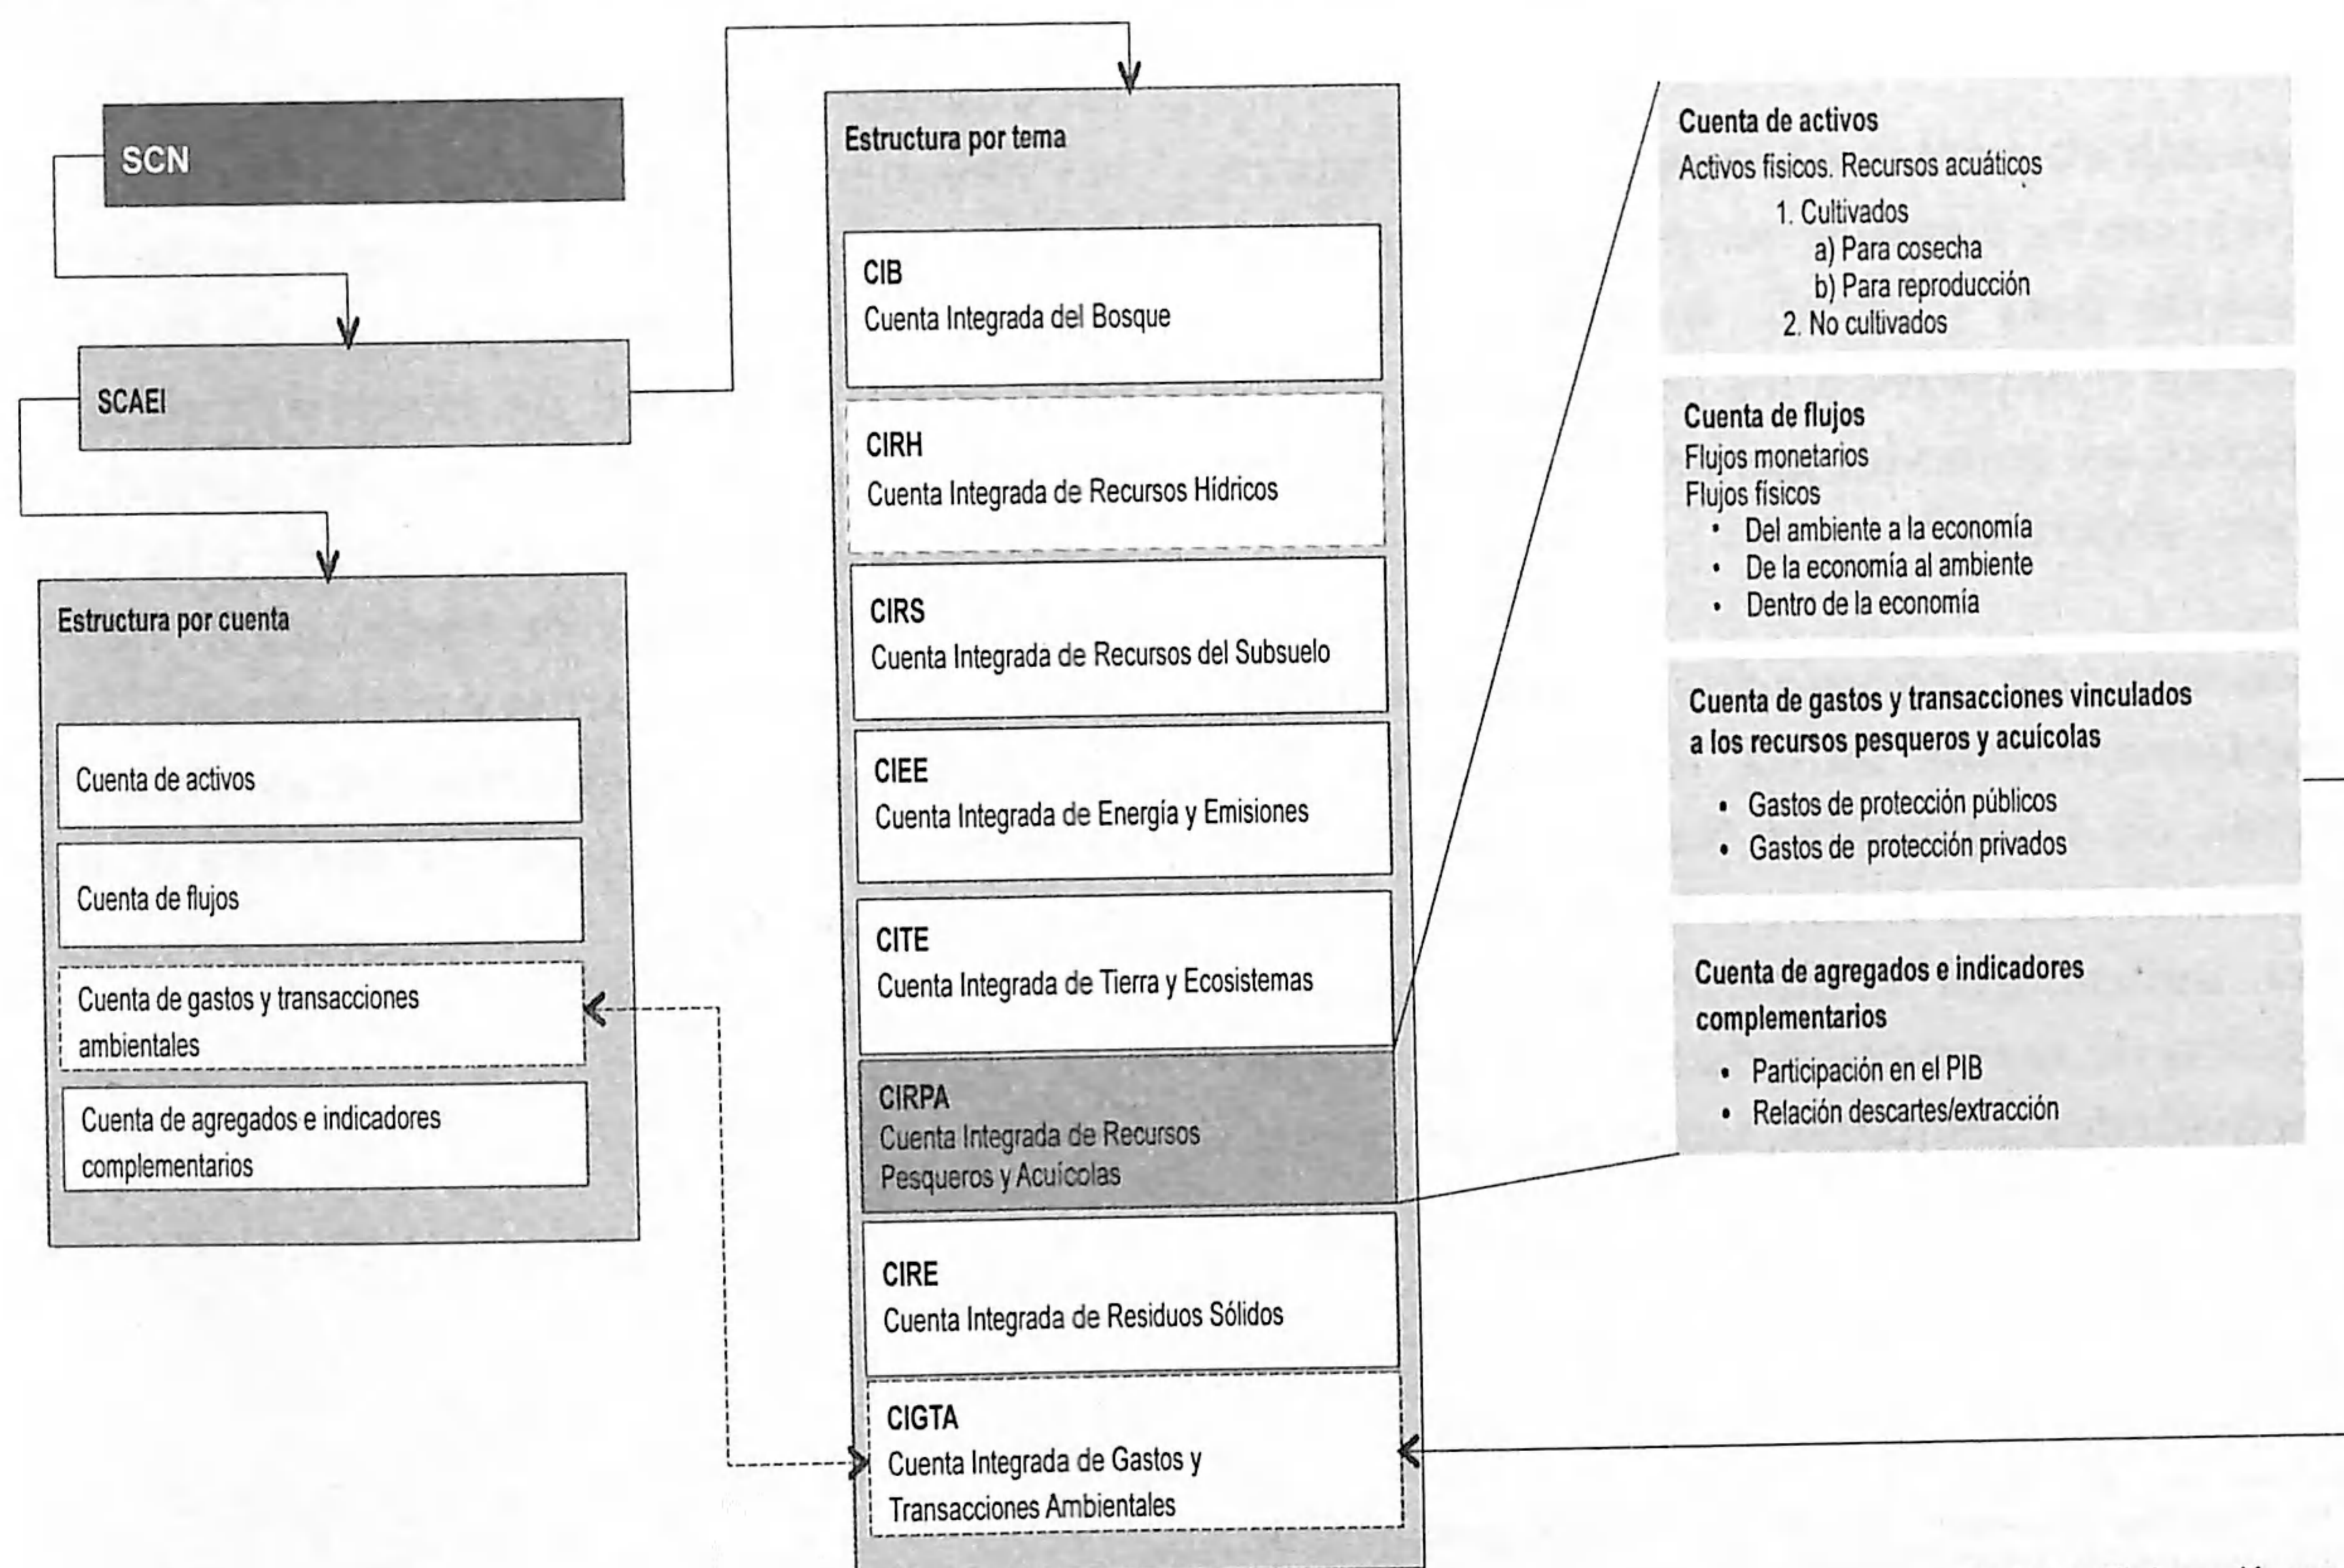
SCN

SCAEI

Estructura por cuenta

Cuenta de activos

Cuenta de flujos

Cuenta de gastos y transacciones ambientales

Cuenta de agregados e indicadores complementarios

Estructura por tema

CIB
Cuenta Integrada del Bosque

CIRH
Cuenta Integrada de Recursos Hídricos

CIRS
Cuenta Integrada de Recursos del Subsuelo

CIEE
Cuenta Integrada de Energía y Emisiones

CITE
Cuenta Integrada de Tierra y Ecosistemas

CIRPA
Cuenta Integrada de Recursos Pesqueros y Acuícolas

CIRE
Cuenta Integrada de Residuos Sólidos

CIGTA
Cuenta Integrada de Gastos y Transacciones Ambientales

Cuenta de activos
Activos físicos. Recursos acuáticos
1. Cultivados
a) Para cosecha
b) Para reproducción
2. No cultivados

Cuenta de flujos
Flujos monetarios
Flujos físicos
• Del ambiente a la economía
• De la economía al ambiente
• Dentro de la economía

Cuenta de gastos y transacciones vinculados a los recursos pesqueros y acuícolas
• Gastos de protección públicos
• Gastos de protección privados

Cuenta de agregados e indicadores complementarios
• Participación en el PIB
• Relación descartes/extracción